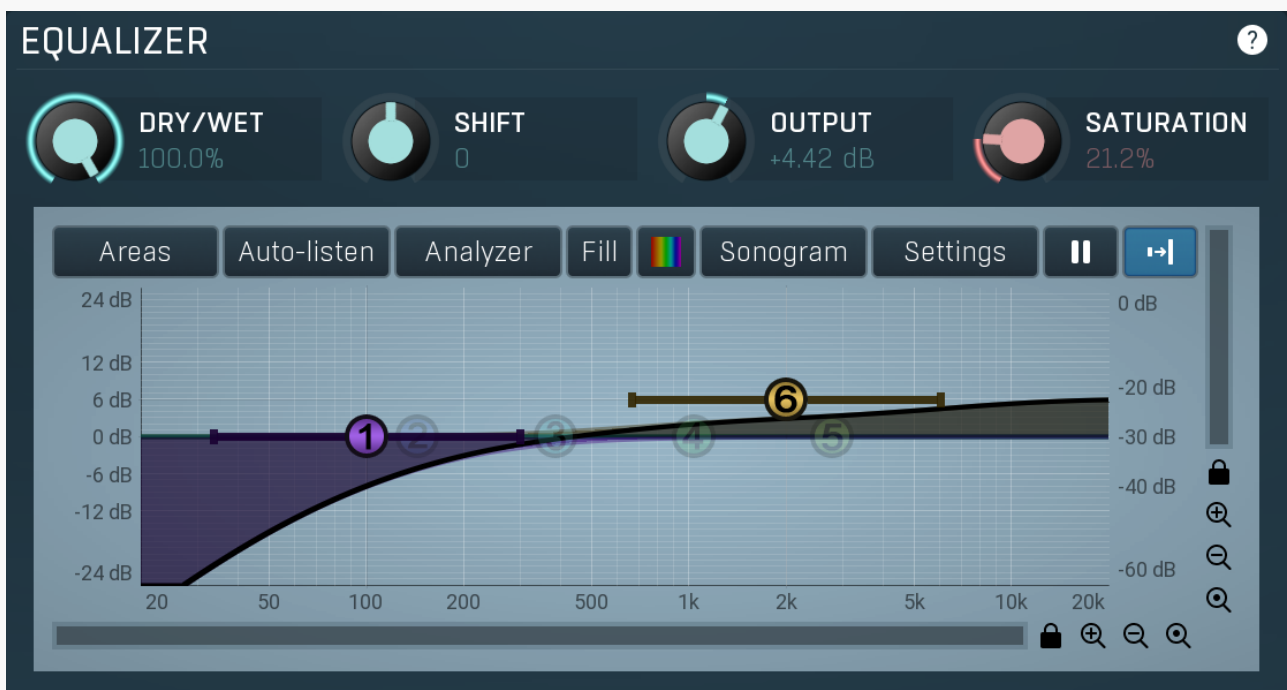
EQUALIZER

?

DRY/WET
100.0%

SHIFT
0

OUTPUT
+4.42 dB

SATURATION
21.2%

Areas Auto-listen Analyzer Fill Sonogram Settings

24 dB
12 dB
6 dB
0 dB
-6 dB
-12 dB
-24 dB

0 dB
-20 dB
-30 dB
-40 dB
-60 dB

1 2 3 4 5 6

20 50 100 200 500 1k 2k 5k 10k 20k